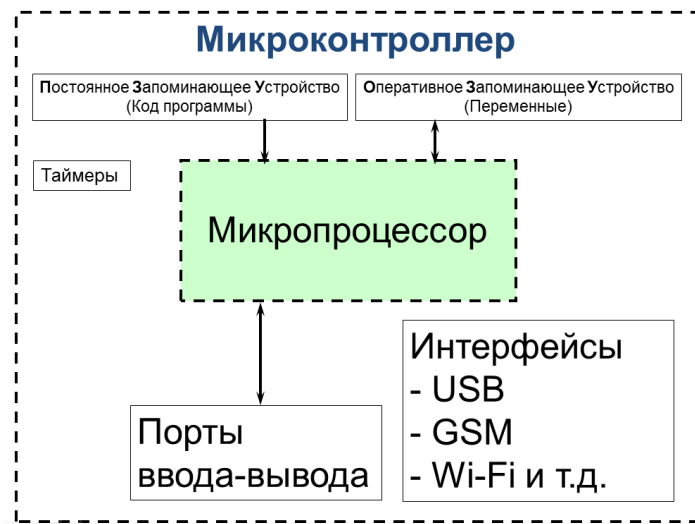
Микроконтроллер

Постоянное Запоминающее Устройство
(Код программы)

Оперативное Запоминающее Устройство
(Переменные)

Таймеры

Микропроцессор

Интерфейсы
- USB
- GSM
- Wi-Fi и т.д.

Порты
ввода-вывода